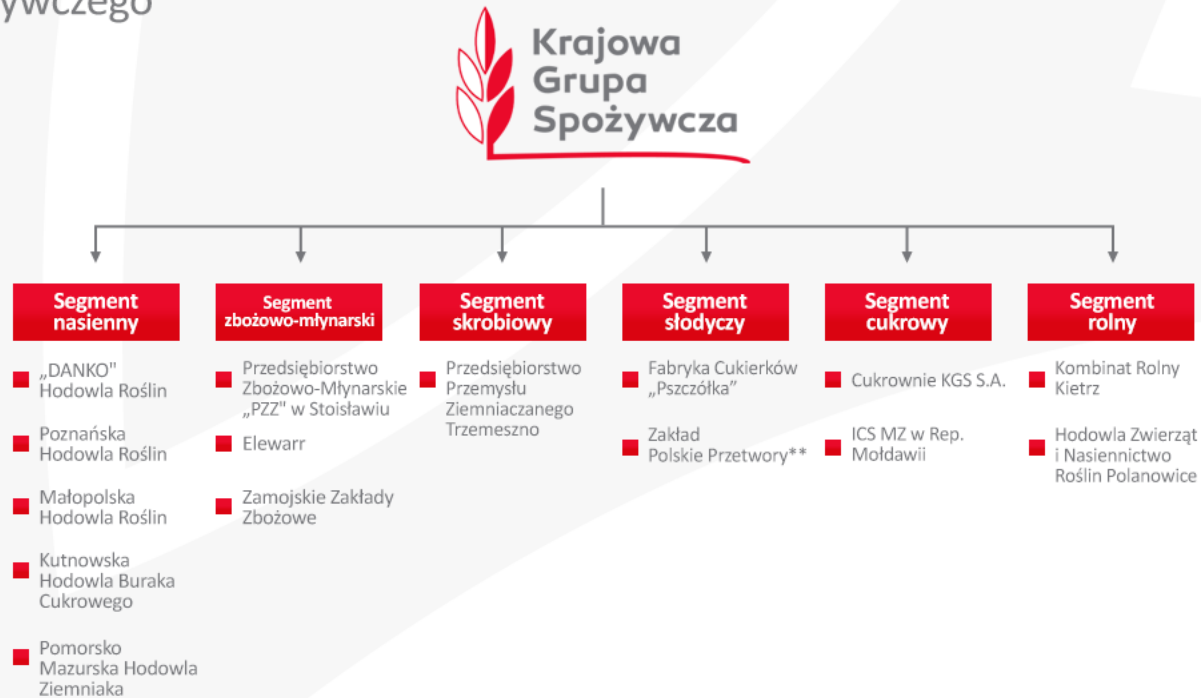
ywczego

Krajowa Grupa Spożywcza

Segment nasienny

„DANKO" Hodowla Roślin

Poznańska Hodowla Roślin

Małopolska Hodowla Roślin

Kutnowska Hodowla Buraka Cukrowego

Pomorsko Mazurska Hodowla Ziemniaka

Segment zbożowo-młynarski

Przedsiębiorstwo Zbożowo-Młynarskie „PZZ" w Stoisławiu

Elewarr

Zamojskie Zakłady Zbożowe

Segment skrobiowy

Przedsiębiorstwo Przemysłu Ziemniaczanego Trzemeszno

Segment słodyczy

Fabryka Cukierków „Pszczółka"

Zakład Polskie Przetwory**

Segment cukrowy

Cukrownie KGS S.A.

ICS MZ w Rep. Mołdawii

Segment rolny

Kombinat Rolny Kietrz

Hodowla Zwierząt i Nasiennictwo Roślin Polanowice